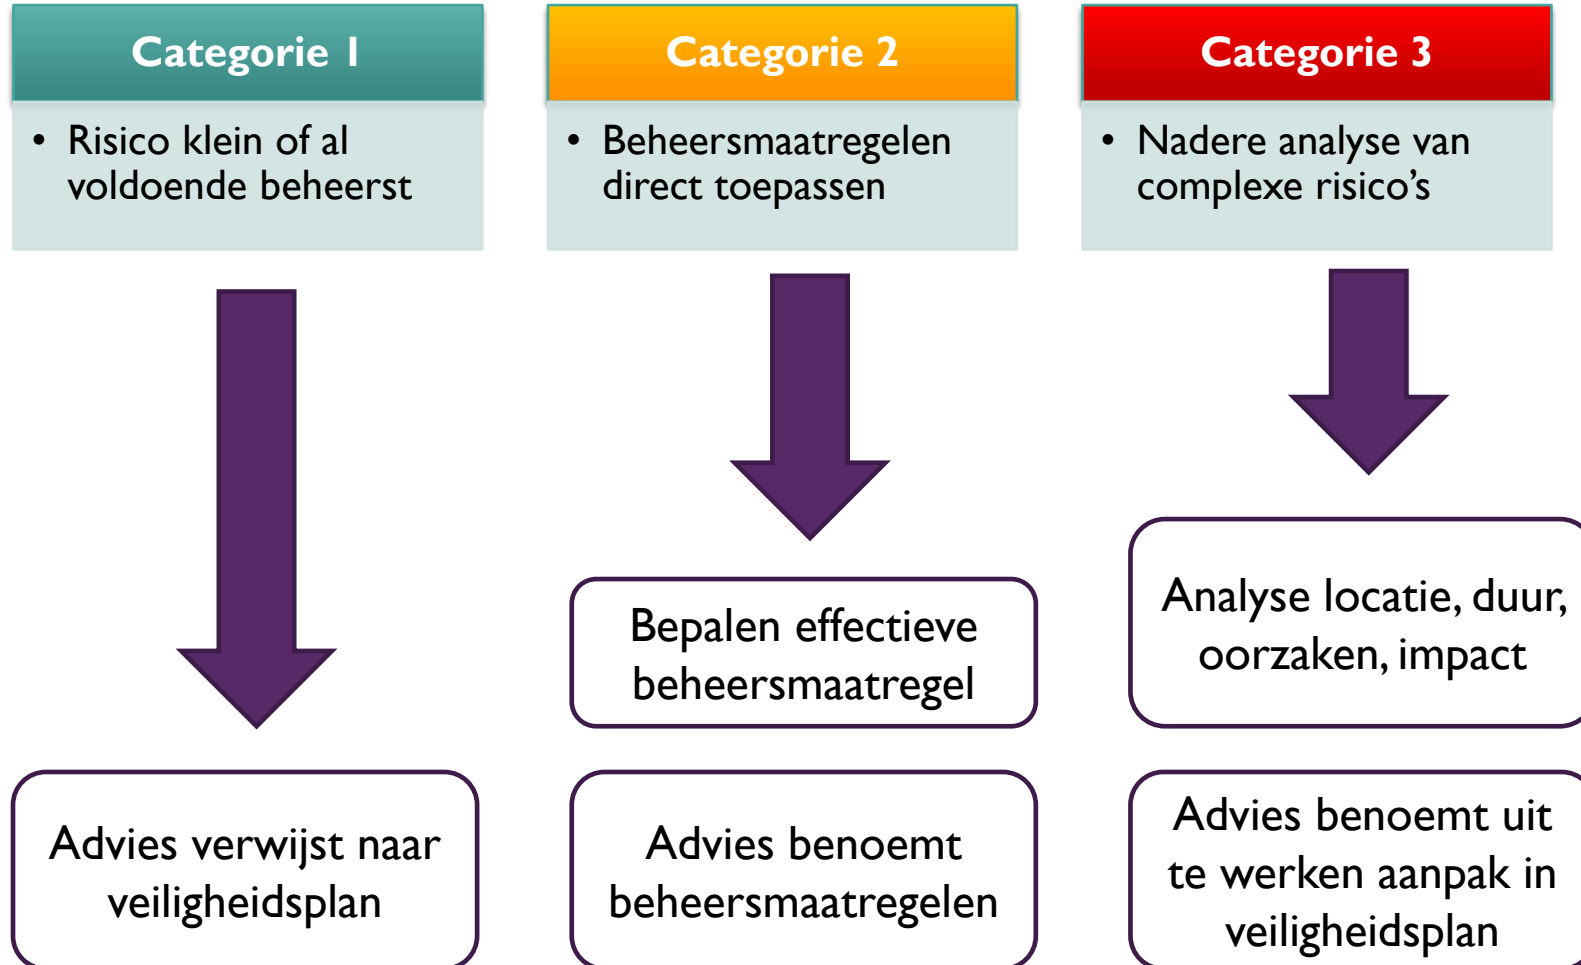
Categorie 1

• Risico klein of al voldoende beheerst

Advies verwijst naar veiligheidsplan

Categorie 2

• Beheersmaatregelen direct toepassen

Bepalen effectieve beheersmaatregel

Advies benoemt beheersmaatregelen

Categorie 3

• Nadere analyse van complexe risico's

Analyse locatie, duur, oorzaken, impact

Advies benoemt uit te werken aanpak in veiligheidsplan